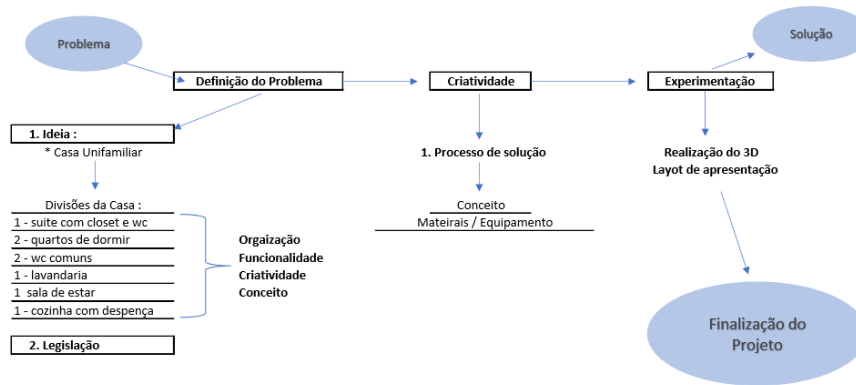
Problema

Definição do Problema

Criatividade

Experimentação

Solução

1. Ideia :
* Casa Unifamiliar

Divisões da Casa :
1 - suite com closet e wc
2 - quartos de dormir
2 - wc comuns
1 - lavandaria
1 sala de estar
1 - cozinha com despença

Orgaização
Funcionalidade
Criatividade
Conceito

2. Legislação

1. Processo de solução

Conceito
Mateirais / Equipamento

Realização do 3D
Layot de apresentação

Finalização do Projeto